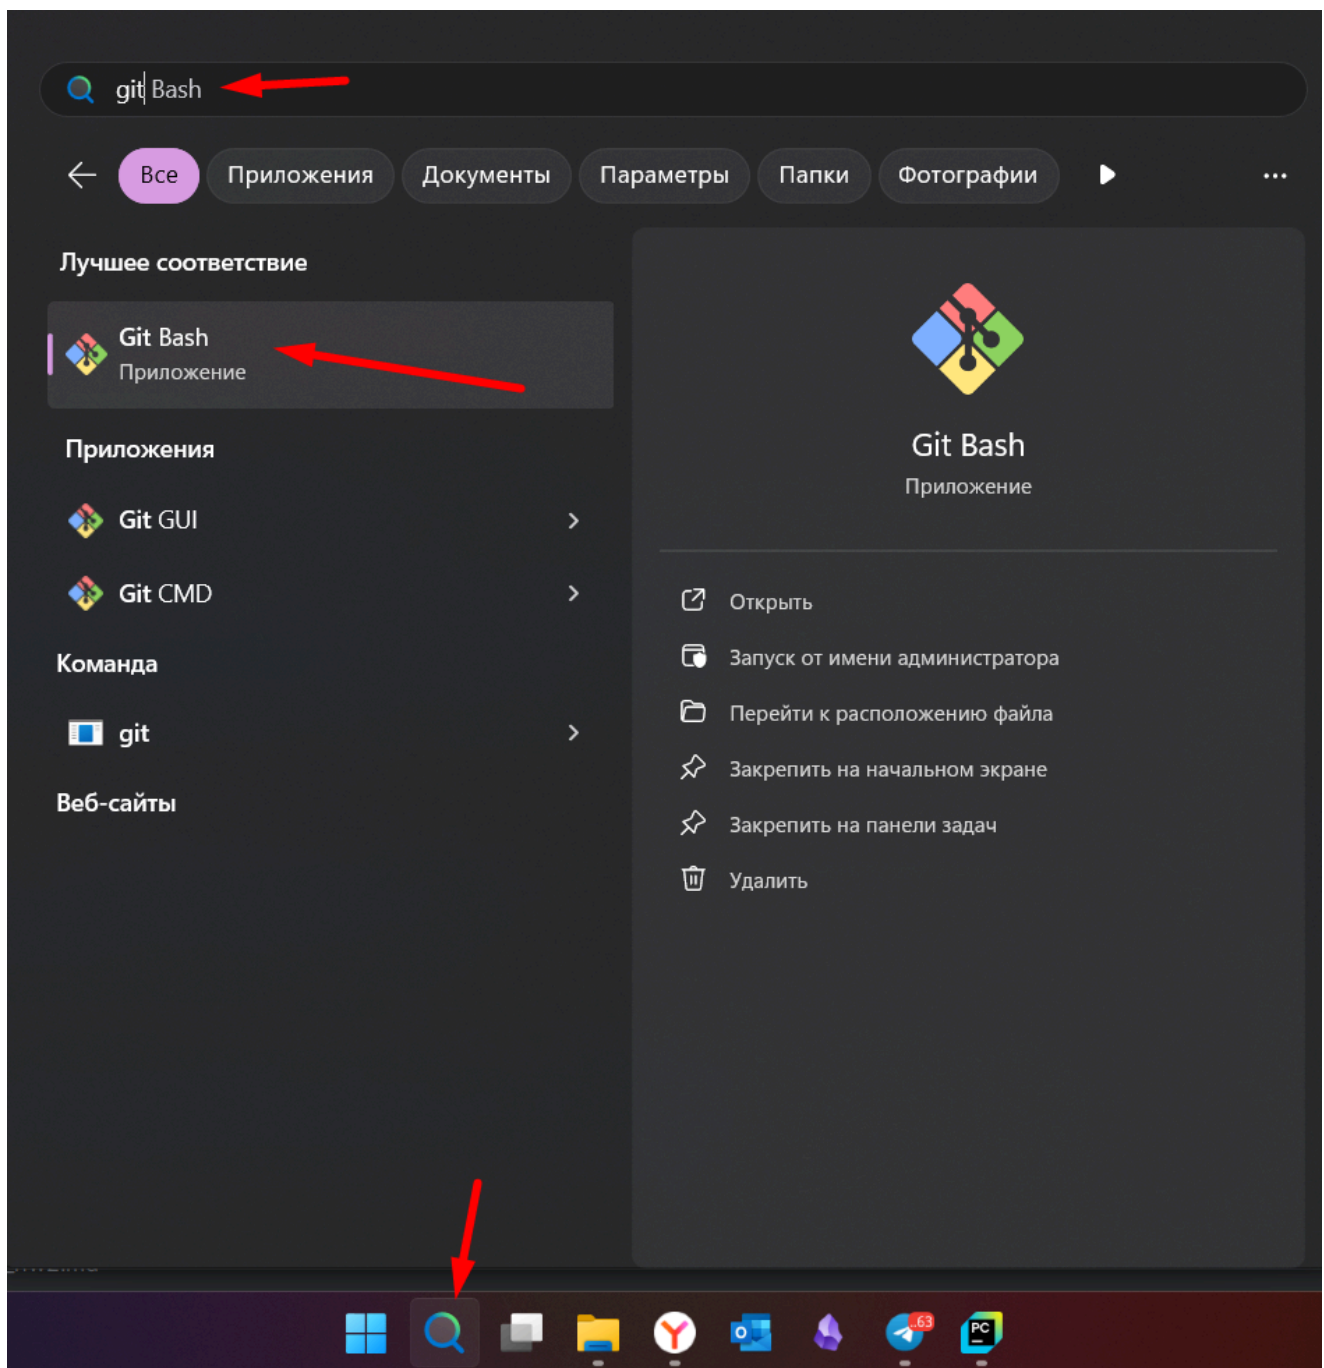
git Bash

Все Приложения Документы Параметры Папки Фотографии

Лучшее соответствие

Git Bash
Приложение

Приложения

Git GUI

Git CMD

Команда

git

Веб-сайты

Git Bash
Приложение

Открыть

Запуск от имени администратора

Перейти к расположению файла

Закрепить на начальном экране

Закрепить на панели задач

Удалить

63

PC